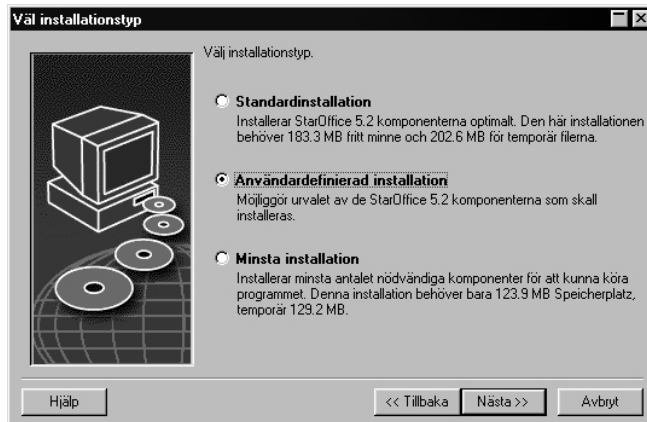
Väl installationstyp

Välj installationstyp.

Standardinstallation
Installerar StarOffice 5.2 komponenterna optimalt. Den här installationen behöver 183.3 MB fritt minne och 202.6 MB för temporär filerna.

Användardefinierad installation
Möjliggör urvalet av de StarOffice 5.2 komponenterna som skall installeras.

Minsta installation
Installerar minsta antalet nödvändiga komponenter för att kunna köra programmet. Denna installation behöver bara 123.9 MB Speicherplatz, temporär 129.2 MB.

Hjälp

<< Tillbaka

Nästa >>

Avbryt